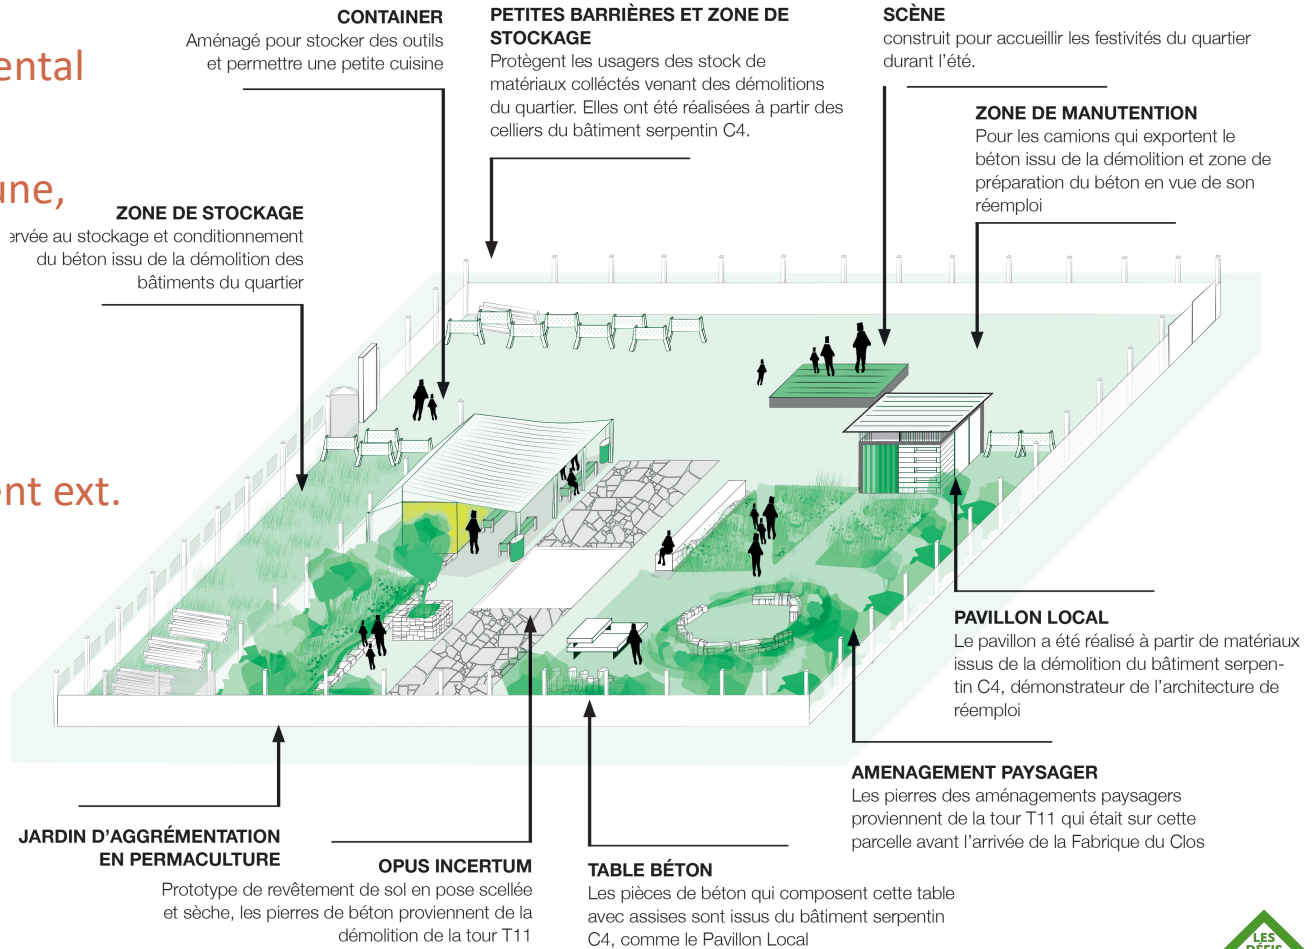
ental

une,

ent ext.

CONTAINER
Aménagé pour stocker des outils et permettre une petite cuisine

PETITES BARRIÈRES ET ZONE DE STOCKAGE
Protègent les usagers des stock de matériaux collćtés venant des démolitions du quartier. Elles ont été réalisées à partir des celliers du bâtiment serpentin C4.

SCÈNE
construit pour accueillir les festivités du quartier durant l'été.

ZONE DE MANUTENTION
Pour les camions qui exportent le béton issu de la démolition et zone de préparation du béton en vue de son réemploi

ZONE DE STOCKAGE
ervée au stockage et conditionnement du béton issu de la démolition des bâtiments du quartier

PAVILLON LOCAL
Le pavillon a été réalisé à partir de matériaux issus de la démolition du bâtiment serpentin C4, démonstrateur de l'architecture de réemploi

AMENAGEMENT PAYSAGER
Les pierres des aménagements paysagers proviennent de la tour T11 qui était sur cette parcelle avant l'arrivée de la Fabrique du Clos

JARDIN D'AGGRÉMENTATION EN PERMACULTURE

OPUS INCERTUM
Prototype de revêtement de sol en pose scellée et sèche, les pierres de béton proviennent de la démolition de la tour T11

TABLE BÉTON
Les pièces de béton qui composent cette table avec assises sont issus du bâtiment serpentin C4, comme le Pavillon Local

LES DÉFIS